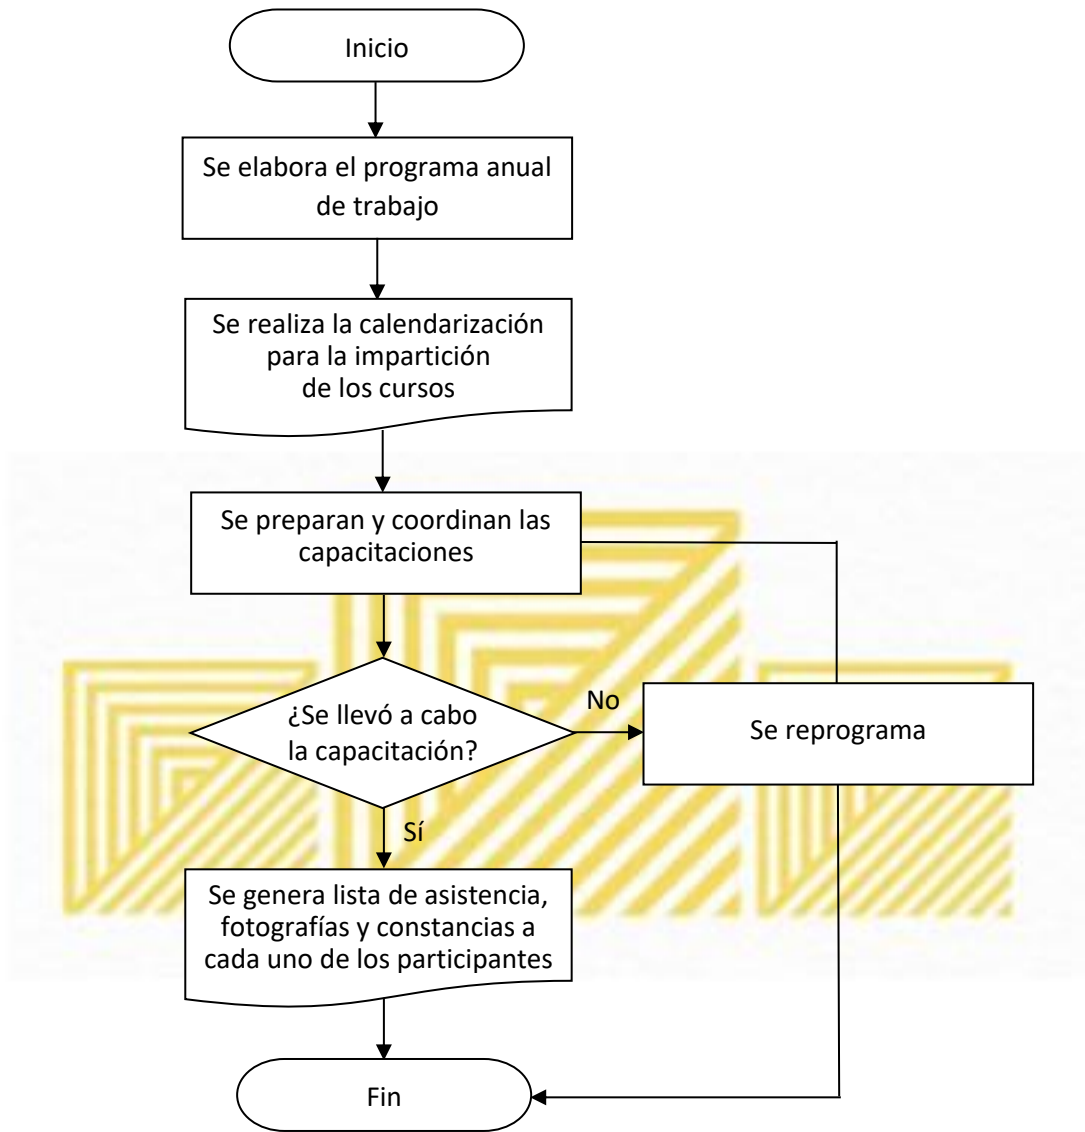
Inicio

Se elabora el programa anual de trabajo

Se realiza la calendarización para la impartición de los cursos

Se preparan y coordinan las capacitaciones

¿Se llevó a cabo la capacitación?

No

Se reprograma

Sí

Se genera lista de asistencia, fotografías y constancias a cada uno de los participantes

Fin